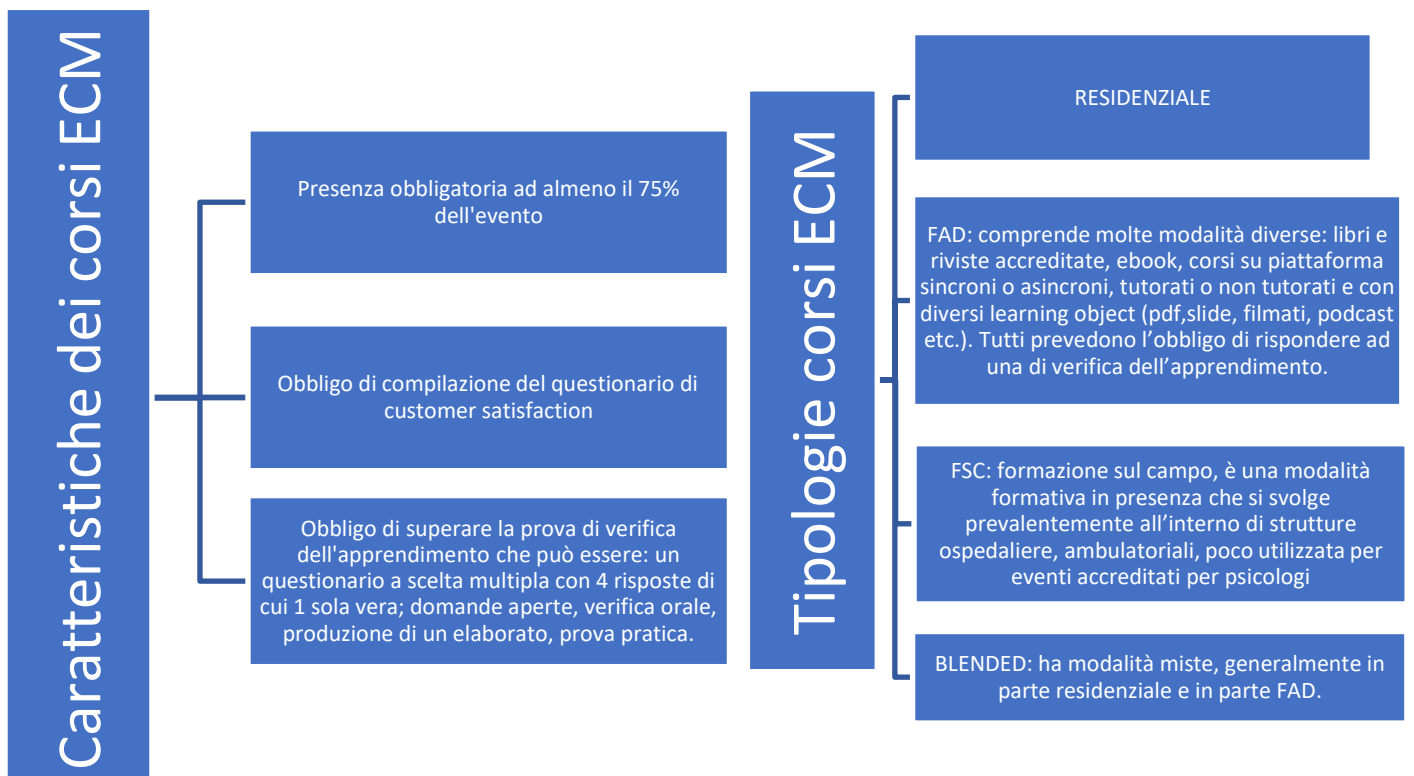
Caratteristiche dei corsi ECM

Presenza obbligatoria ad almeno il 75% dell'evento

Obbligo di compilazione del questionario di customer satisfaction

Obbligo di superare la prova di verifica dell'apprendimento che può essere: un questionario a scelta multipla con 4 risposte di cui 1 sola vera; domande aperte, verifica orale, produzione di un elaborato, prova pratica.

Tipologie corsi ECM

RESIDENZIALE

FAD: comprende molte modalità diverse: libri e riviste accreditate, ebook, corsi su piattaforma sincroni o asincroni, tutorati o non tutorati e con diversi learning object (pdf,slide, filmati, podcast etc.). Tutti prevedono l'obbligo di rispondere ad una di verifica dell'apprendimento.

FSC: formazione sul campo, è una modalità formativa in presenza che si svolge prevalentemente all'interno di strutture ospedaliere, ambulatoriali, poco utilizzata per eventi accreditati per psicologi

BLENDED: ha modalità miste, generalmente in parte residenziale e in parte FAD.